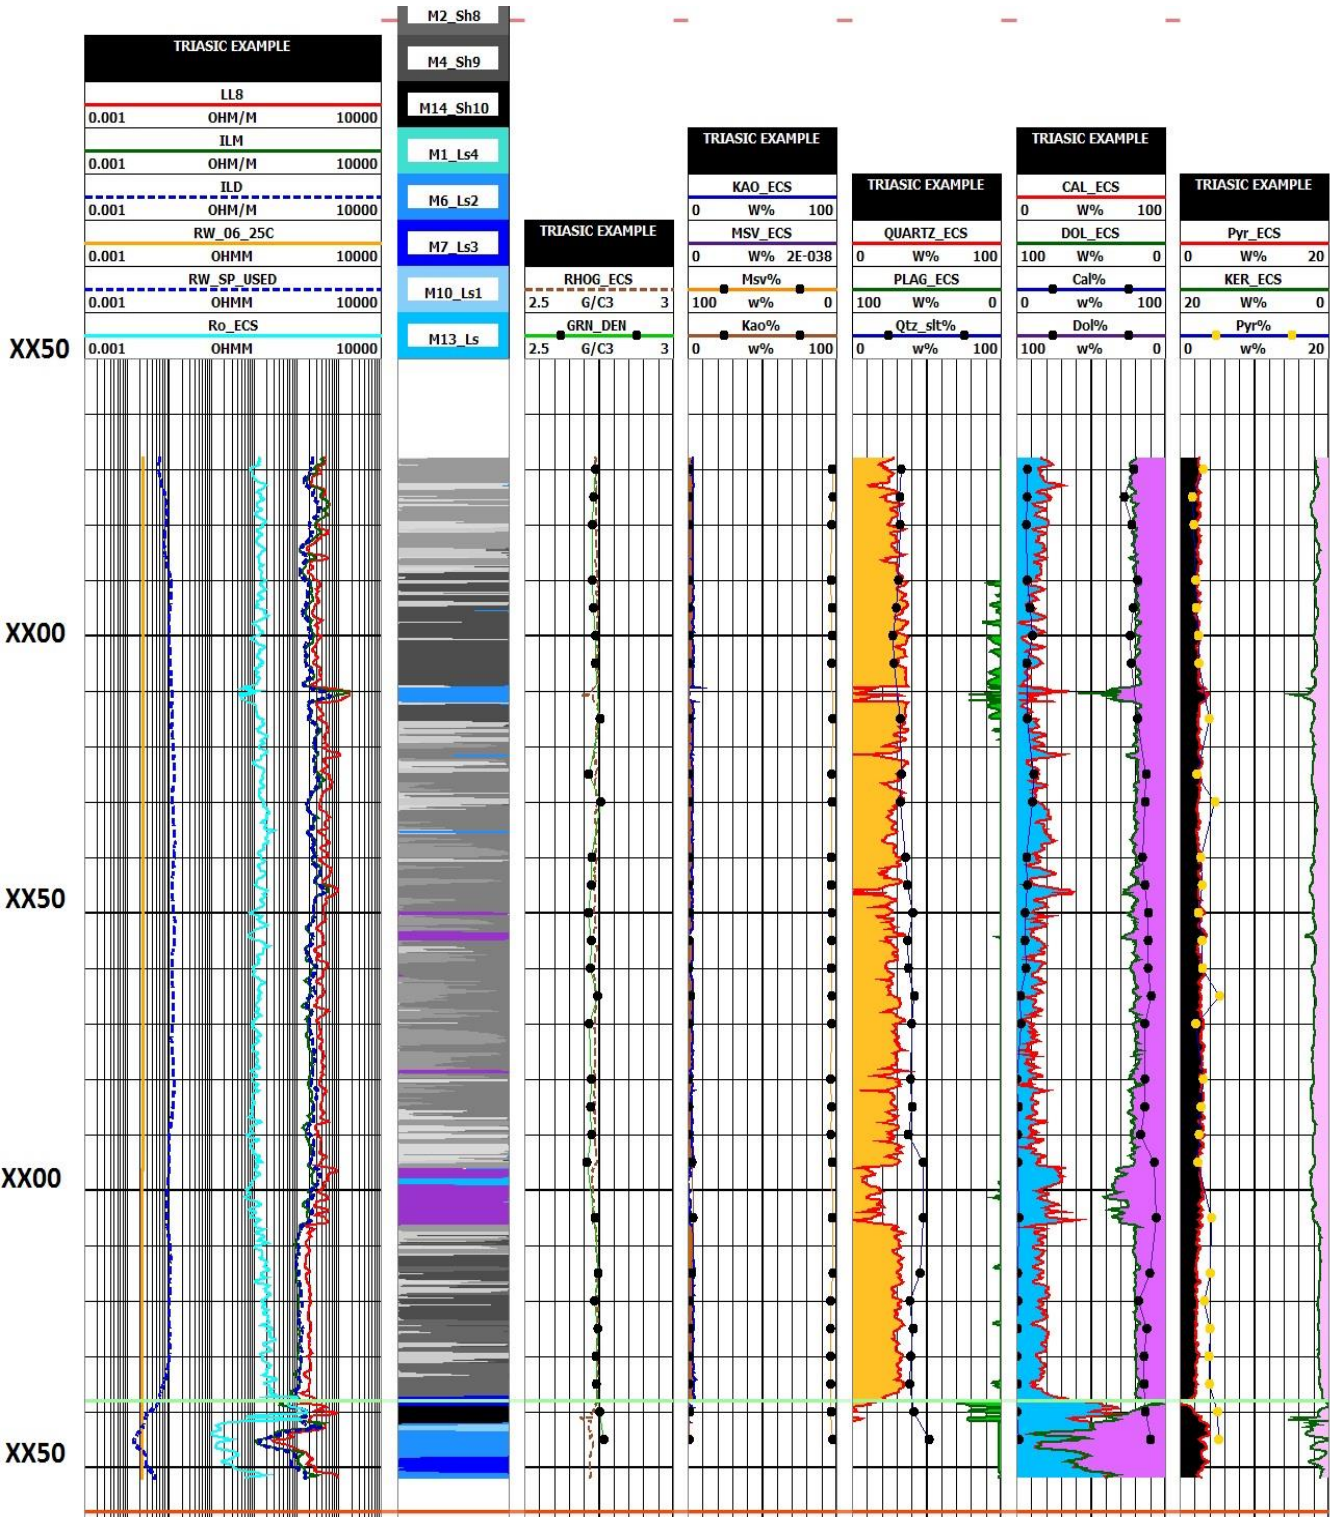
TRIASIC EXAMPLE
LL8
0.001 OHM/M 10000
ILM
0.001 OHM/M 10000
ILD
0.001 OHM/M 10000
RW_06_25C
0.001 OHMM 10000
RW_SP_USED
0.001 OHMM 10000
Ro_ECS
0.001 OHMM 10000

M2_Sh8
M4_Sh9
M14_Sh10
M1_Ls4
M6_Ls2
M7_Ls3
M10_Ls1
M13_Ls

TRIASIC EXAMPLE
RHOG_ECS
2.5 G/C3 3
GRN_DEN
2.5 G/C3 3

TRIASIC EXAMPLE
KAO_ECS
0 W% 100
MSV_ECS
0 W% 2E-038
Msv%
100 w% 0
Kao%
0 w% 100

TRIASIC EXAMPLE
QUARTZ_ECS
0 W% 100
PLAG_ECS
100 W% 0
Qtz_slt%
0 w% 100

TRIASIC EXAMPLE
CAL_ECS
0 W% 100
DOL_ECS
100 W% 0
Cal%
0 w% 100
Dol%
100 w% 0

TRIASIC EXAMPLE
Pyr_ECS
0 W% 20
KER_ECS
20 W% 0
Pyr%
0 w% 20

XX50
XX00
XX50
XX00
XX50